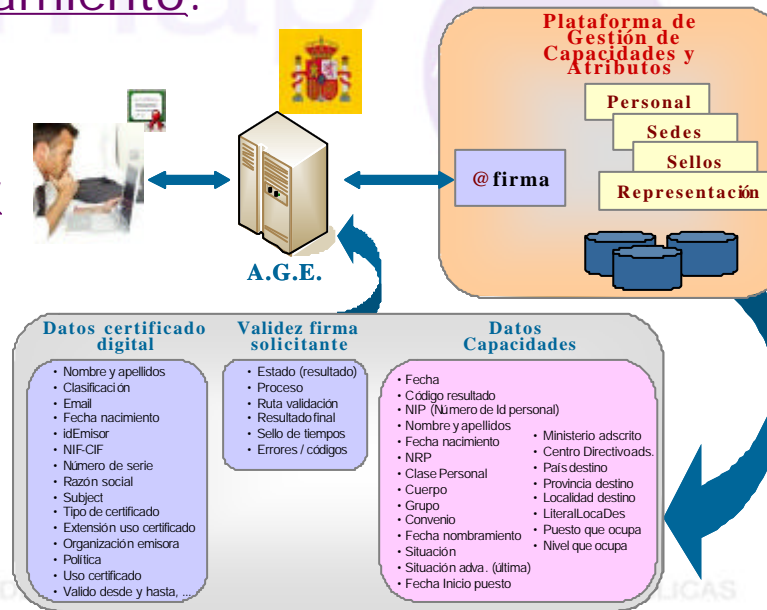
amiento:

Plataforma de Gestión de Capacidades y Atributos

Personal

Sedes

Sellos

Representación

@firma

A.G.E.

Datos certificado digital

- Nombre y apellidos
- Clasificación
- Email
- Fecha nacimiento
- idEmisor
- NIF-CIF
- Número de serie
- Razón social
- Subject
- Tipo de certificado
- Extensión uso certificado
- Organización emisora
- Política
- Uso certificado
- Valido desde y hasta, ...

Validez firma solicitante

- Estado (resultado)
- Proceso
- Ruta validación
- Resultado final
- Sello de tiempos
- Errores / códigos

Datos Capacidades

- Fecha
- Código resultado
- NIP (Número de Id personal)
- Nombre y apellidos
- Fecha nacimiento
- NRP
- Clase Personal
- Cuerpo
- Grupo
- Convenio
- Fecha nombramiento
- Situación
- Situación adva. (última)
- Fecha Inicio puesto

- Ministerio adscrito
- Centro Directivoads.
- País destino
- Provincia destino
- Localidad destino
- LiteralLocaDes
- Puesto que ocupa
- Nivel que ocupa